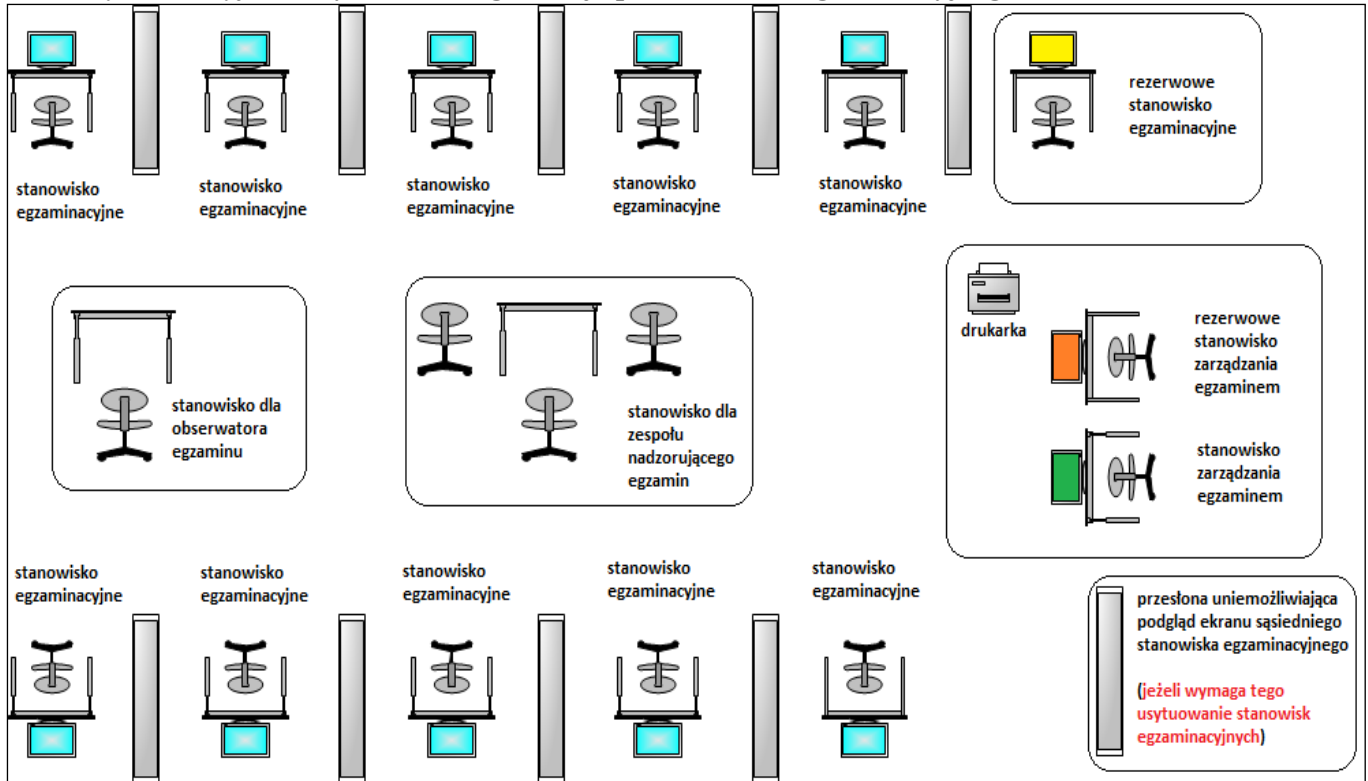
stanowisko egzaminacyjne

stanowisko egzaminacyjne

stanowisko egzaminacyjne

stanowisko egzaminacyjne

stanowisko egzaminacyjne

rezerwowe stanowisko egzaminacyjne

stanowisko dla obserwatora egzaminu

stanowisko dla zespołu nadzorującego egzamin

drukarka

rezerwowe stanowisko zarządzania egzaminem

stanowisko zarządzania egzaminem

stanowisko egzaminacyjne

stanowisko egzaminacyjne

stanowisko egzaminacyjne

stanowisko egzaminacyjne

stanowisko egzaminacyjne

przesłona uniemożliwiająca podgląd ekranu sąsiedniego stanowiska egzaminacyjnego

(jeżeli wymaga tego usytuowanie stanowisk egzaminacyjnych)